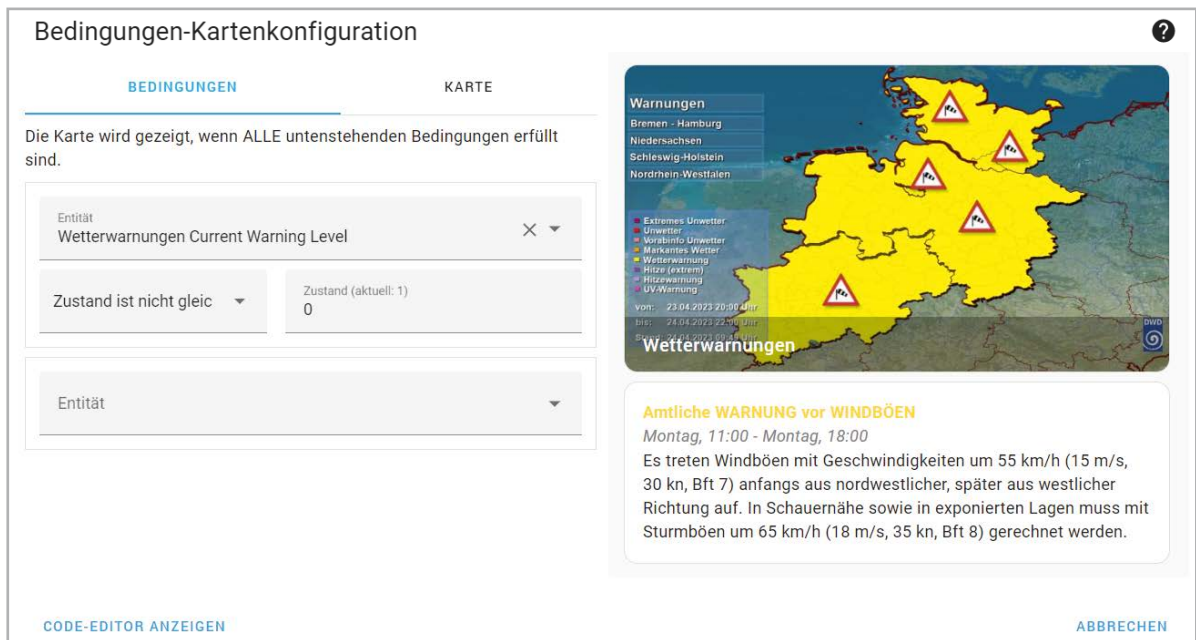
Bedingungen-Kartenkonfiguration

?

BEDINGUNGEN

KARTE

Die Karte wird gezeigt, wenn ALLE untenstehenden Bedingungen erfüllt sind.

Entität
Wetterwarnungen Current Warning Level

Zustand ist nicht gleic

Zustand (aktuell: 1)
0

Entität

Warnungen
Bremen - Hamburg
Niedersachsen
Schleswig-Holstein
Nordrhein-Westfalen

Extremes Unwetter
Unwetter
Vorabinfo Unwetter
Markantes Wetter
Wetterwarnung
Hitze (extrem)
Hitzewarnung
UV-Warnung

von: 23.04.2023 20:00 Uhr
bis: 24.04.2023 22:00 Uhr
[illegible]

DWD

Wetterwarnungen

Amtliche WARNUNG vor WINDBÖEN
Montag, 11:00 - Montag, 18:00
Es treten Windböen mit Geschwindigkeiten um 55 km/h (15 m/s, 30 kn, Bft 7) anfangs aus nordwestlicher, später aus westlicher Richtung auf. In Schauernähe sowie in exponierten Lagen muss mit Sturmböen um 65 km/h (18 m/s, 35 kn, Bft 8) gerechnet werden.

CODE-EDITOR ANZEIGEN

ABBRECHEN